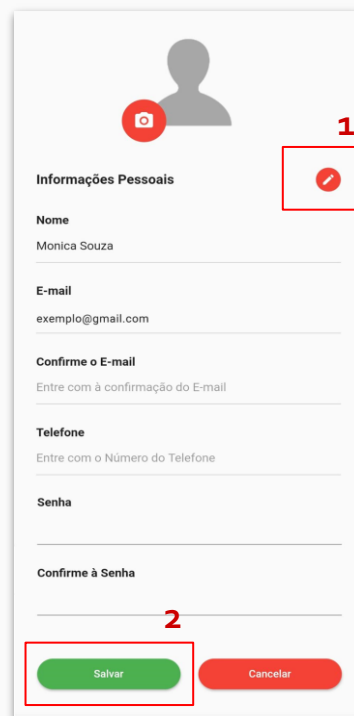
1

Informações Pessoais

Nome
Monica Souza

E-mail
exemplo@gmail.com

Confirme o E-mail
Entre com à confirmação do E-mail

Telefone
Entre com o Número do Telefone

Senha

Confirme à Senha

2

Salvar

Cancelar